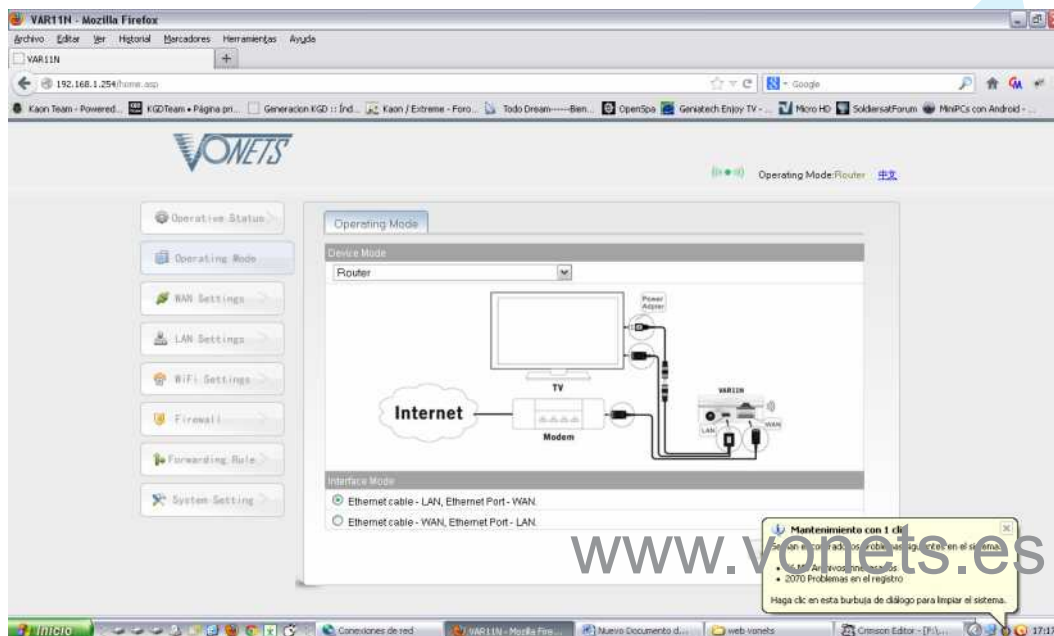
VAR11N - Mozilla Firefox

Archivo Editar Ver Historial Marcadores Herramientas Ayuda

VAR11N +

192.168.1.254/home.asp

Google

Kaon Team - Powered... KGDTeam • Página pri... Generacion KGD :: Índ... Kaon / Extreme - Foro... Todo Dream-----Bien... OpenSpa Geniatech Enjoy TV -... Micro HD SoldiersatForum MiniPCs con Android -...

VONETS

Operating Mode:Router 中文

Operative Status

Operating Mode

WAN Settings

LAN Settings

WiFi Settings

Firewall

Forwarding Rule

System Setting

Operating Mode

Device Mode

Router

Power Adpter

TV

VAR11N

Internet

Modem

LAN

WAN

Interface Mode

Ethernet cable - LAN, Ethernet Port - WAN.

Ethernet cable - WAN, Ethernet Port - LAN.

Mantenimiento con 1 clic

Se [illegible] problemas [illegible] en el sistema.

• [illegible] Archivos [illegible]

• 2070 Problemas en el registro

Haga clic en esta burbuja de diálogo para limpiar el sistema.

www.vonets.es

Inicio

Conexiones de red

VAR11N - Mozilla Fire...

Nuevo Documento d...

web vonets

Crimson Editor - [F:\...

17:17